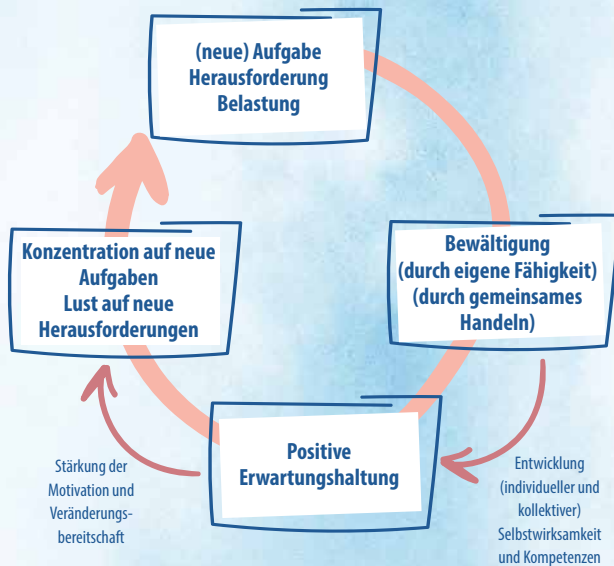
(neue) Aufgabe
Herausforderung
Belastung

Bewältigung
(durch eigene Fähigkeit)
(durch gemeinsames Handeln)

Positive Erwartungshaltung

Konzentration auf neue Aufgaben
Lust auf neue Herausforderungen

Entwicklung (individueller und kollektiver) Selbstwirksamkeit und Kompetenzen

Stärkung der Motivation und Veränderungsbereitschaft